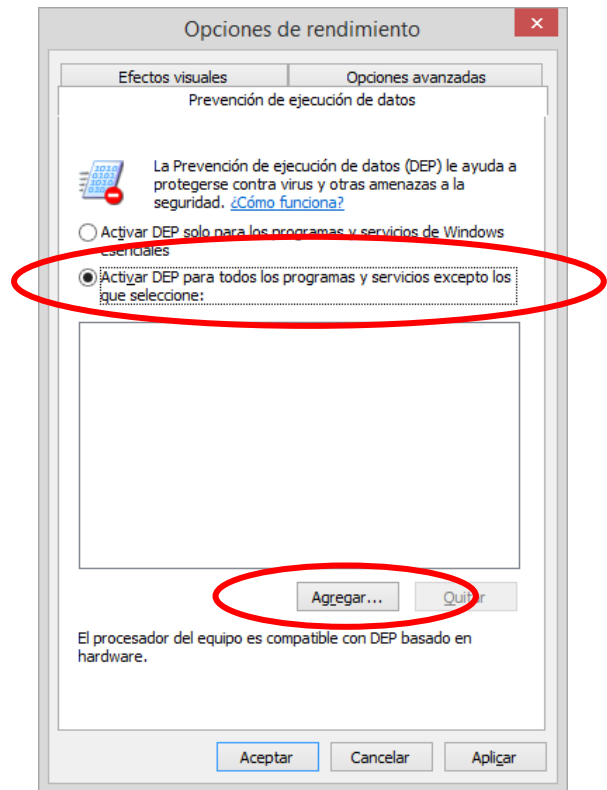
Opciones de rendimiento

Efectos visuales

Opciones avanzadas

Prevención de ejecución de datos

1010
0101
1010
0101

La Prevención de ejecución de datos (DEP) le ayuda a protegerse contra virus y otras amenazas a la seguridad. ¿Cómo funciona?

Activar DEP solo para los programas y servicios de Windows esenciales

Activar DEP para todos los programas y servicios excepto los que seleccione:

Agregar...

Quitar

El procesador del equipo es compatible con DEP basado en hardware.

Aceptar

Cancelar

Aplicar